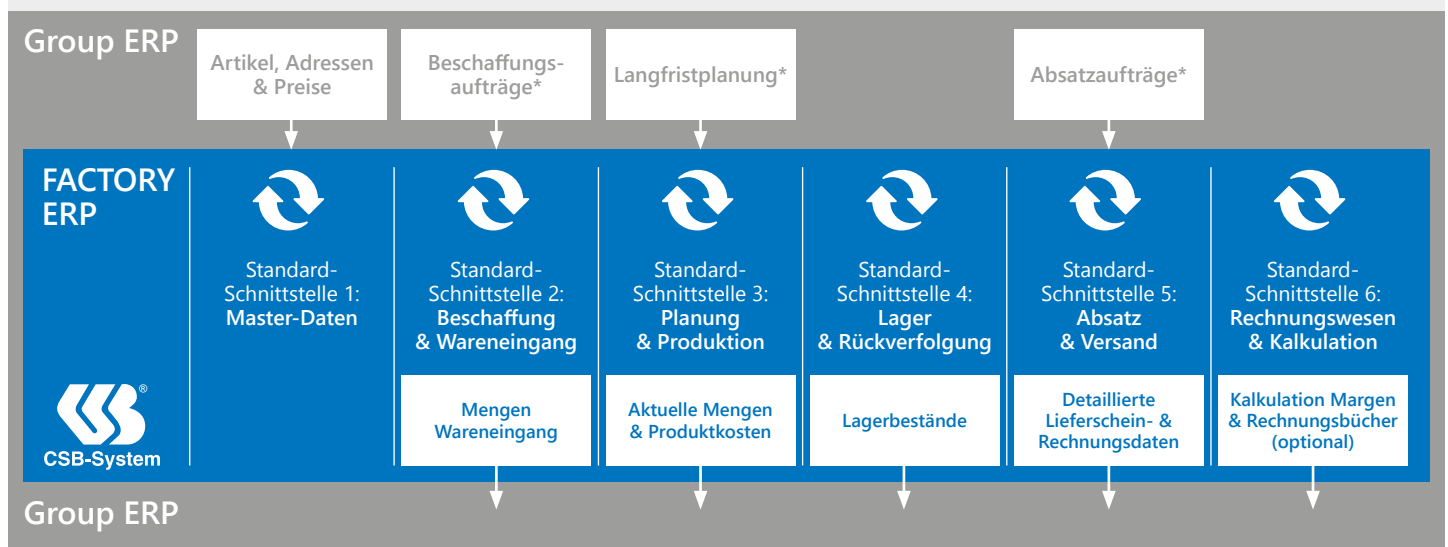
Group ERP

Artikel, Adressen & Preise

Beschaffungsaufträge*

Langfristplanung*

Absatzaufträge*

FACTORY ERP

Standard-Schnittstelle 1: **Master-Daten**

Standard-Schnittstelle 2: **Beschaffung & Wareneingang**

Mengen Wareneingang

Standard-Schnittstelle 3: **Planung & Produktion**

Aktuelle Mengen & Produktkosten

Standard-Schnittstelle 4: **Lager & Rückverfolgung**

Lagerbestände

Standard-Schnittstelle 5: **Absatz & Versand**

Detaillierte Lieferschein- & Rechnungsdaten

Standard-Schnittstelle 6: **Rechnungswesen & Kalkulation**

Kalkulation Margen & Rechnungsbücher (optional)

CSB-System

Group ERP